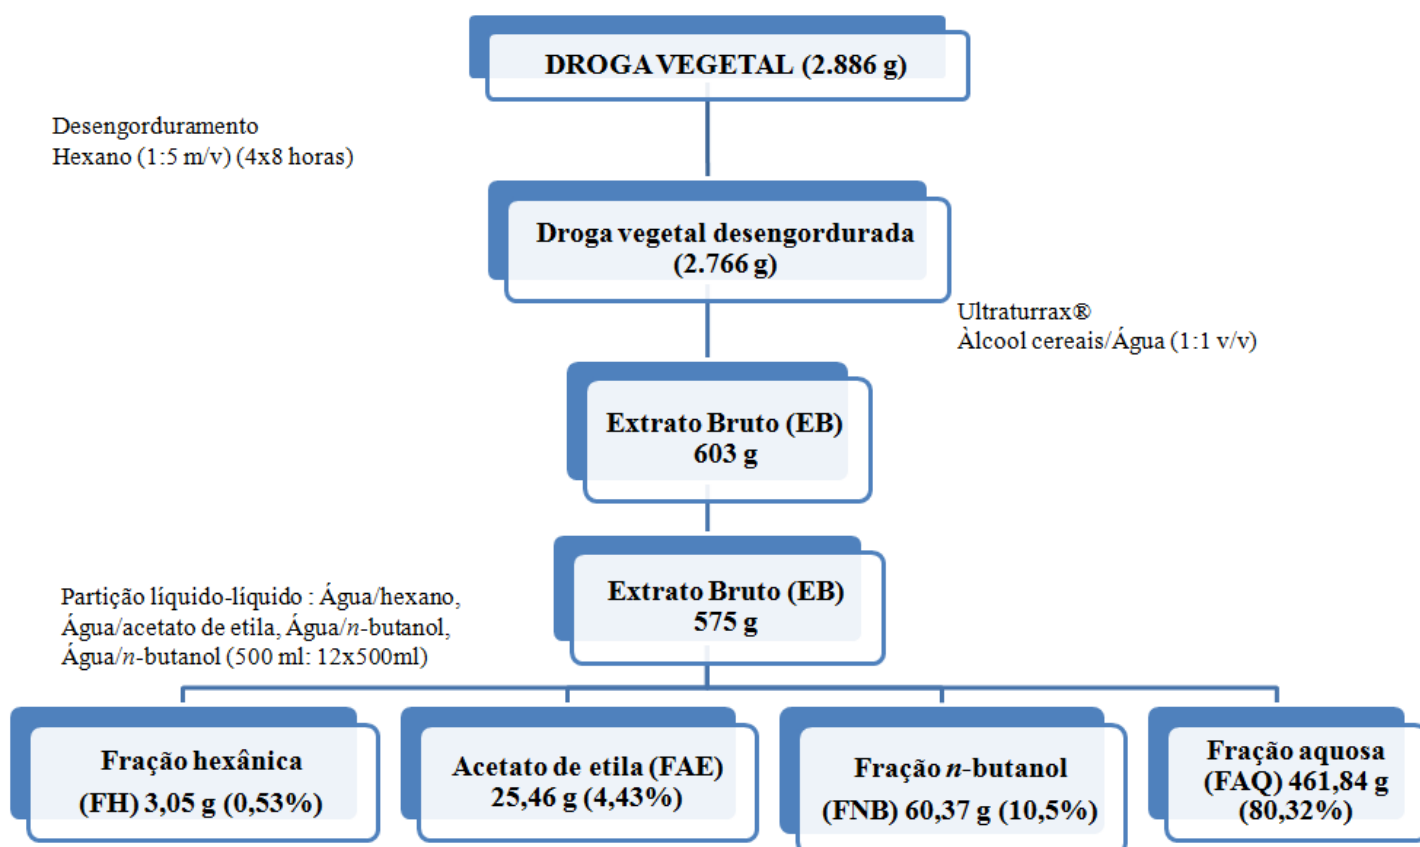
DROGA VEGETAL (2.886 g)

Desengorduramento
Hexano (1:5 m/v) (4x8 horas)

Droga vegetal desengordurada (2.766 g)

Ultraturrax®
Àlcool cereais/Água (1:1 v/v)

Extrato Bruto (EB) 603 g

Extrato Bruto (EB) 575 g

Partição líquido-líquido : Água/hexano, Água/acetato de etila, Água/*n*-butanol, Água/*n*-butanol (500 ml: 12x500ml)

Fração hexânica (FH) 3,05 g (0,53%)

Acetato de etila (FAE) 25,46 g (4,43%)

Fração *n*-butanol (FNB) 60,37 g (10,5%)

Fração aquosa (FAQ) 461,84 g (80,32%)